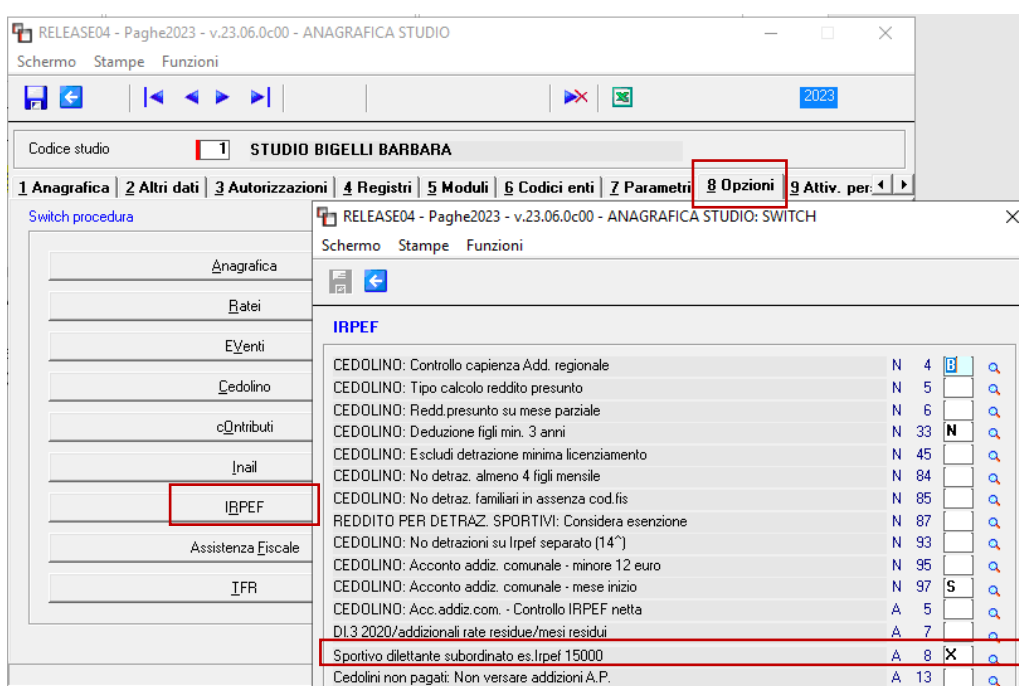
RELEASE04 - Paghe2023 - v.23.06.0c00 - ANAGRAFICA STUDIO

Schermo Stampe Funzioni

2023

Codice studio 1 STUDIO BIGELLI BARBARA

1 Anagrafica | 2 Altri dati | 3 Autorizzazioni | 4 Registri | 5 Moduli | 6 Codici enti | 7 Parametri | 8 Opzioni | 9 Attiv. per

Switch procedura

Anagrafica

Ratei

EVenti

Cedolino

cOntributi

Inail

IRPEF

Assistenza Fiscale

TFR

RELEASE04 - Paghe2023 - v.23.06.0c00 - ANAGRAFICA STUDIO: SWITCH

Schermo Stampe Funzioni

IRPEF

| | | | |
|---|---|---|---|
| CEDOLINO: Controllo capienza Add. regionale | N | 4 | B |
| CEDOLINO: Tipo calcolo reddito presunto | N | 5 | |
| CEDOLINO: Redd.presunto su mese parziale | N | 6 | |
| CEDOLINO: Deduzione figli min. 3 anni | N | 33 | N |
| CEDOLINO: Escludi detrazione minima licenziamento | N | 45 | |
| CEDOLINO: No detraz. almeno 4 figli mensile | N | 84 | |
| CEDOLINO: No detraz. familiari in assenza cod.fis | N | 85 | |
| REDDITO PER DETRAZ. SPORTIVI: Considera esenzione | N | 87 | |
| CEDOLINO: No detrazioni su Irpef separato (14^) | N | 93 | |
| CEDOLINO: Acconto addiz. comunale - minore 12 euro | N | 95 | |
| CEDOLINO: Acconto addiz. comunale - mese inizio | N | 97 | S |
| CEDOLINO: Acc.addiz.com. - Controllo IRPEF netta | A | 5 | |
| DL3 2020/addizionali rate residue/mesi residui | A | 7 | |
| Sportivo dilettante subordinato es.Irpef 15000 | A | 8 | X |
| Cedolini non pagati: Non versare addizioni A.P. | A | 13 | |